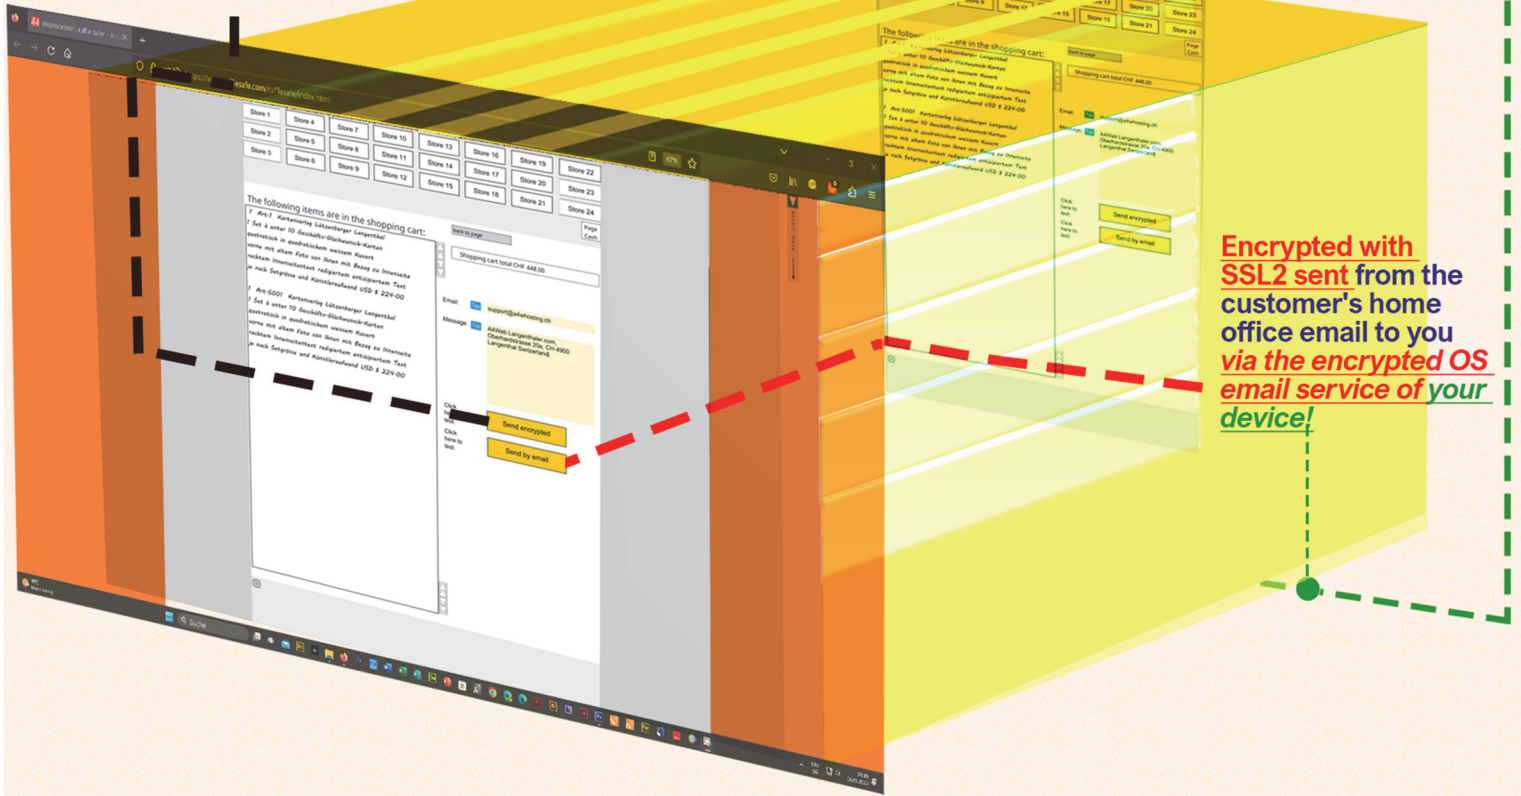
Store 1
Store 2
Store 3
Store 4
Store 5
Store 6
Store 7
Store 8
Store 9
Store 10
Store 11
Store 12
Store 13
Store 14
Store 15
Store 16
Store 17
Store 18
Store 19
Store 20
Store 21
Store 22
Store 23
Store 24

The following items are in the shopping cart:

1 Art-1 Kartenverlag Lützenberger Langenthal
1 Set à unter 10 Geschäfts-Glückwunsch-Karten
quadratisch in quadratischem weissem Kuvert
vorne mit altem Foto von Ihnen mit Bezug zu Innenseite
rechtem Innenseitentext redigiertem antizipiertem Text
ja nach Setgrösse und Künstleraufwand USD $ 224.00

1 Art-5001 Kartenverlag Lützenberger Langenthal
1 Set à unter 10 Geschäfts-Glückwunsch-Karten
quadratisch in quadratischem weissem Kuvert
vorne mit altem Foto von Ihnen mit Bezug zu Innenseite
rechtem Innenseitentext redigiertem antizipiertem Text
ja nach Setgrösse und Künstleraufwand USD $ 224.00

back to page
Page Cash
Shopping cart total CHF 448.00
Email: support@a4whosting.ch
Message: A4Web Langenthaler.com, Oberhardstrasse 20a, CH-4900 Langenthal Switzerland
Click here to test:
Send encrypted
Click here to test:
Send by email

Encrypted with SSL2 sent from the customer's home office email to you via the encrypted OS email service of your device!